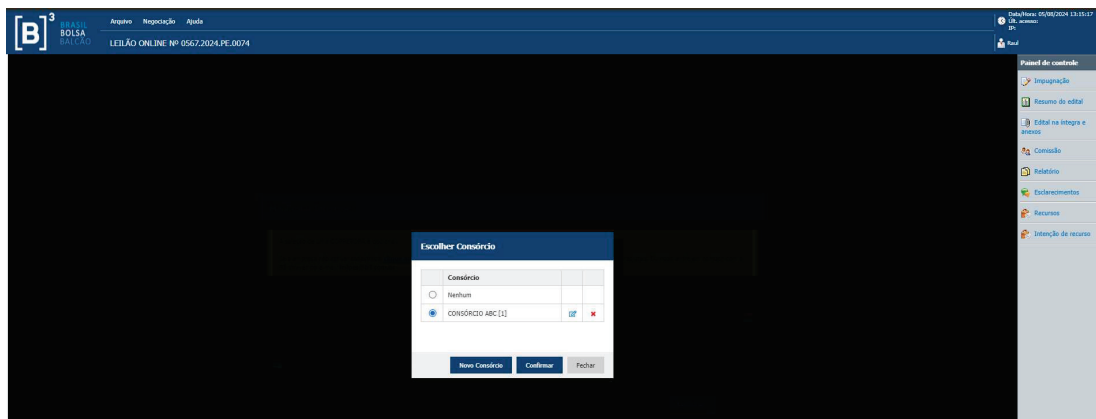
[B]³ BRASIL BOLSA BALCÃO

Arquivo Negociação Ajuda

LEILÃO ONLINE Nº 0567.2024.PE.0074

Data/Hora: 05/08/2024 13:15:17
Últ. acesso:
IP:

Raul

Painel de controle

Impugnação

Resumo do edital

Edital na íntegra e anexos

Comissão

Relatório

Esclarecimentos

Recursos

Intenção de recurso

Escolher Consórcio

| | Consórcio | | |
|---|---|---|---|
| ○ | Nenhum | | |
| ◉ | CONSÓRCIO ABC [1] | | ✖ |

Novo Consórcio Confirmar Fechar